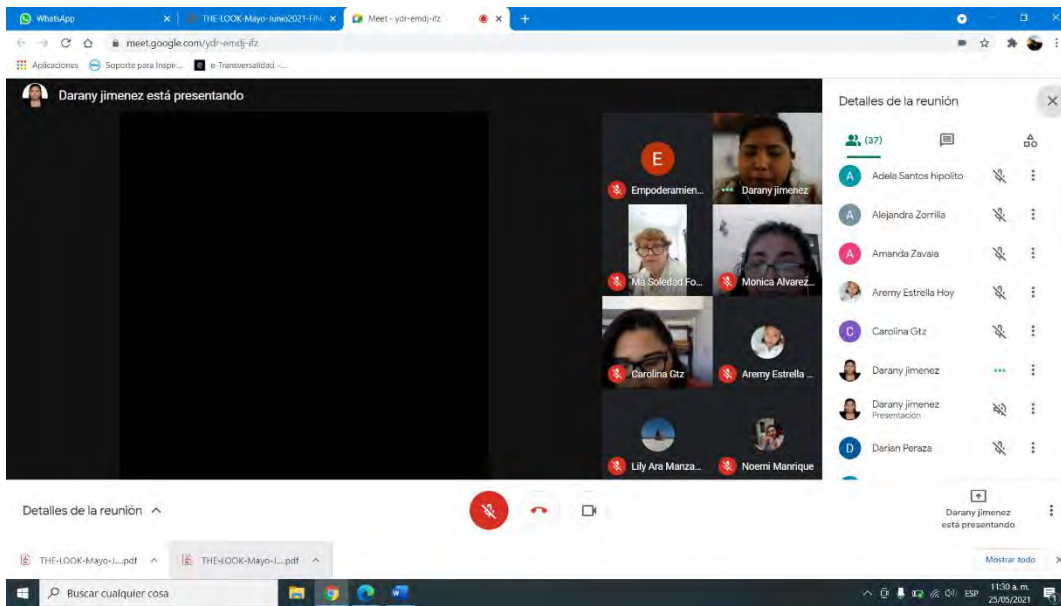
WhatsApp
THE-LOOK-Mayo-Junio2021-FIN
Meet - ydr-emdj-ifz
meet.google.com/ydr-emdj-ifz
Aplicaciones
Soporte para Inspir...
e-Transversalidad -...

Darany jimenez está presentando

E
Empoderamien...
Darany jimenez
Ma Soledad Fo...
Monica Alvarez...
Carolina Gtz
Aremy Estrella ...
Lily Ara Manza...
Noemi Manrique

Detalles de la reunión
(37)
A Adela Santos hipolito
A Alejandra Zorrilla
A Amanda Zavala
Aremy Estrella Hoy
C Carolina Gtz
Darany jimenez
Darany jimenez
Presentación
D Darian Peraza

Detalles de la reunión

Darany jimenez está presentando

THE-LOOK-Mayo-J....pdf
THE-LOOK-Mayo-J....pdf
Mostrar todo

Buscar cualquier cosa
ESP
11:30 a. m.
25/05/2021